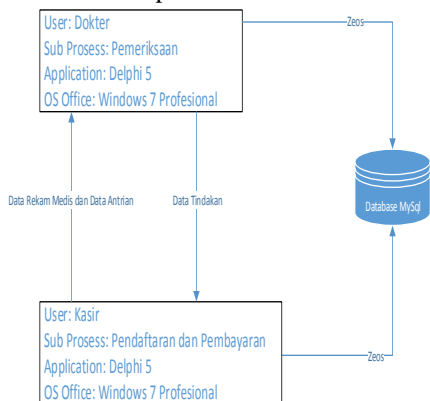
User: Dokter
Sub Prosess: Pemeriksaan
Application: Delphi 5
OS Office: Windows 7 Profesional

Zeos

Data Rekam Medis dan Data Antrian

Data Tindakan

Database MySql

User: Kasir
Sub Prosess: Pendaftaran dan Pembayaran
Application: Delphi 5
OS Office: Windows 7 Profesional

Zeos